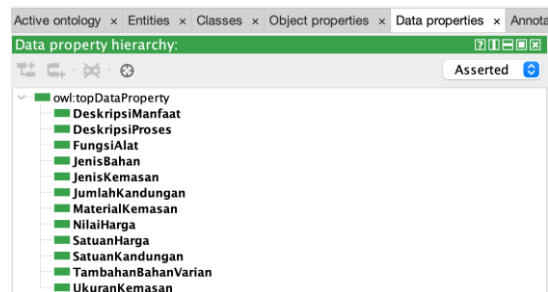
Active ontology × Entities × Classes × Object properties × Data properties × Annota

Data property hierarchy:

Asserted

owl:topDataProperty
DeskripsiManfaat
DeskripsiProses
FungsiAlat
JenisBahan
JenisKemasan
JumlahKandungan
MaterialKemasan
NilaiHarga
SatuanHarga
SatuanKandungan
TambahanBahanVarian
UkuranKemasan